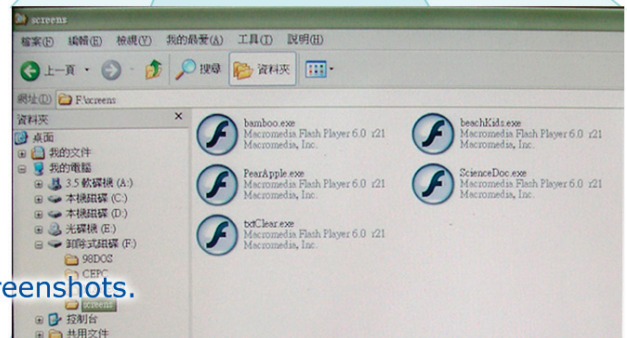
screens

檔案(F) 編輯(E) 檢視(V) 我的最愛(A) 工具(T) 說明(H)

上一頁 搜尋 資料夾

網址(D) F:\screens

資料夾

桌面
我的文件
我的電腦
3.5 軟碟機 (A:)
本機磁碟 (C:)
本機磁碟 (D:)
光碟機 (E:)
卸除式磁碟 (F:)
98DOS
CEPC
screens
控制台
共用文件

bamboo.exe
Macromedia Flash Player 6.0 r21
Macromedia, Inc.

beachKids.exe
Macromedia Flash Player 6.0 r21
Macromedia, Inc.

PearApple.exe
Macromedia Flash Player 6.0 r21
Macromedia, Inc.

ScienceDoc.exe
Macromedia Flash Player 6.0 r21
Macromedia, Inc.

txtClear.exe
Macromedia Flash Player 6.0 r21
Macromedia, Inc.

reenshots.